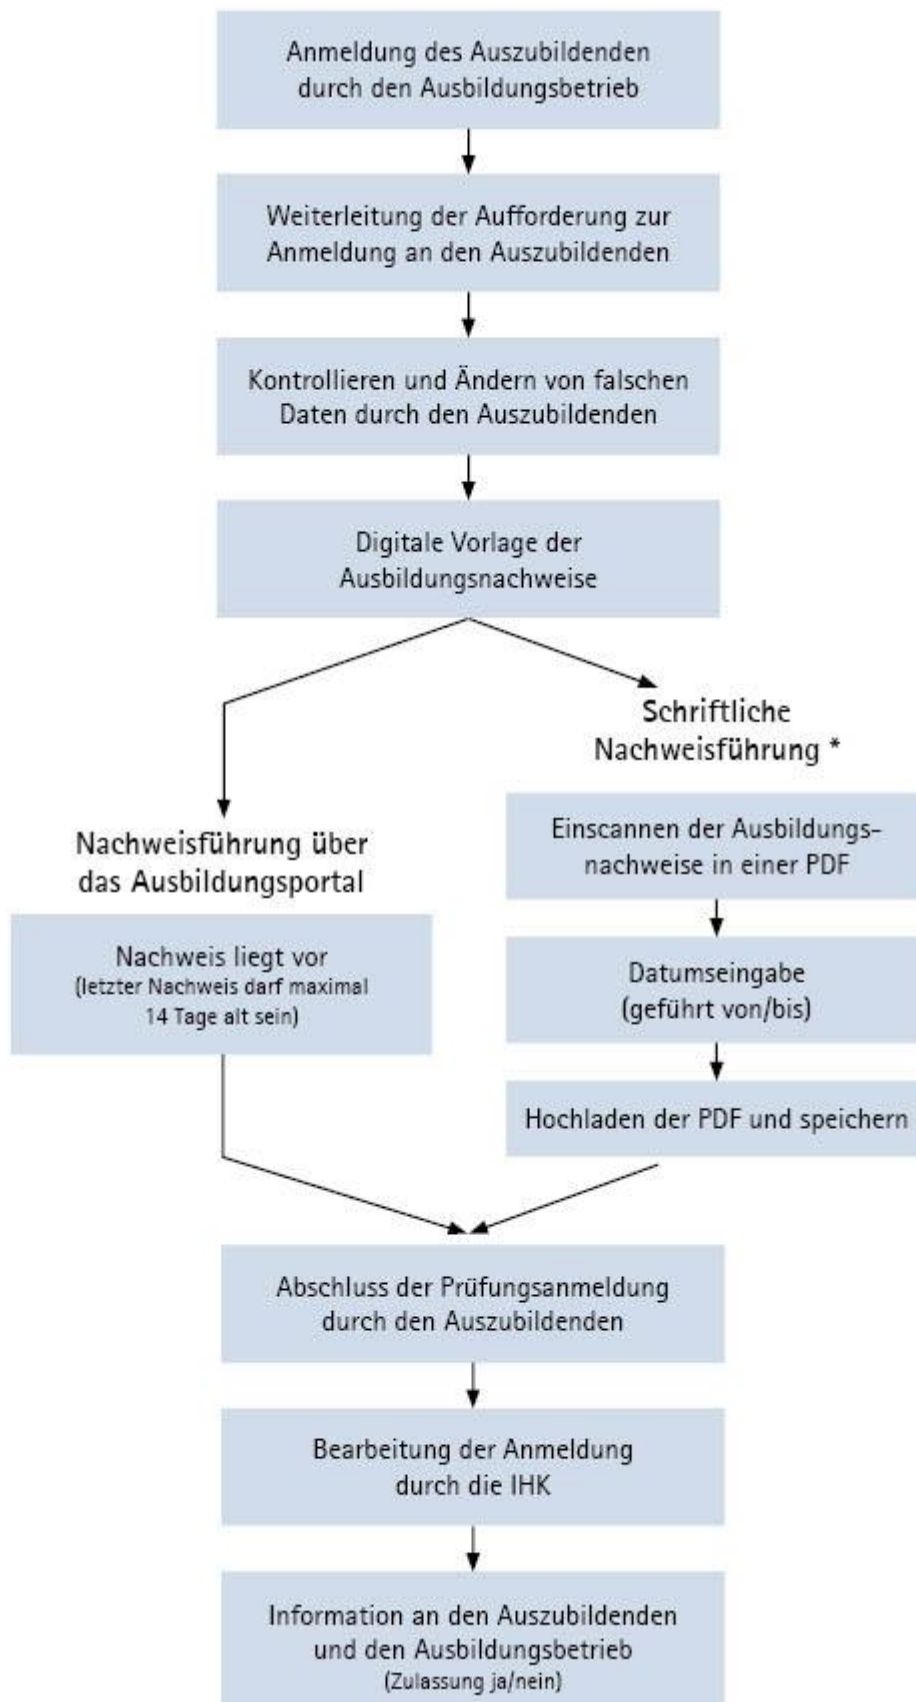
Anmeldung des Auszubildenden durch den Ausbildungsbetrieb

Weiterleitung der Aufforderung zur Anmeldung an den Auszubildenden

Kontrollieren und Ändern von falschen Daten durch den Auszubildenden

Digitale Vorlage der Ausbildungsnachweise

Nachweisführung über das Ausbildungsportal

Nachweis liegt vor (letzter Nachweis darf maximal 14 Tage alt sein)

Schriftliche Nachweisführung *

Einscannen der Ausbildungsnachweise in einer PDF

Datumseingabe (geführt von/bis)

Hochladen der PDF und speichern

Abschluss der Prüfungsanmeldung durch den Auszubildenden

Bearbeitung der Anmeldung durch die IHK

Information an den Auszubildenden und den Ausbildungsbetrieb (Zulassung ja/nein)